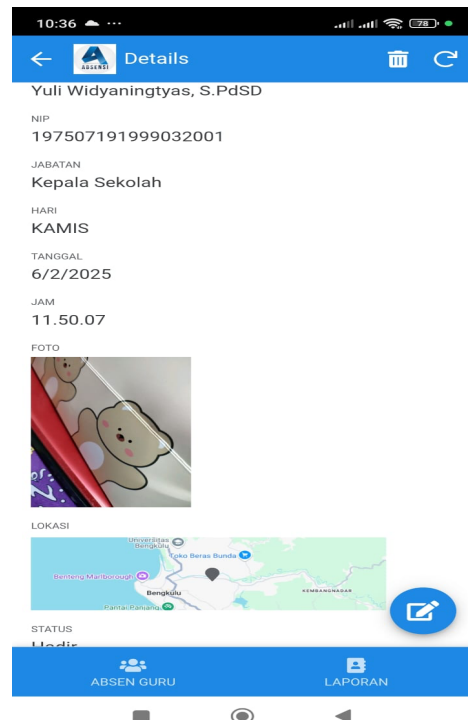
10:36

78

Details

ABSENSI

Yuli Widyaningtyas, S.PdSD

NIP
197507191999032001

JABATAN
Kepala Sekolah

HARI
KAMIS

TANGGAL
6/2/2025

JAM
11.50.07

FOTO

LOKASI

Universitas Bengkulu

Toko Beras Bunda

Benteng Marlborough

Bengkulu

KEMBANGNADAR

Pantai Panjang

STATUS
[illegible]

ABSEN GURU

LAPORAN